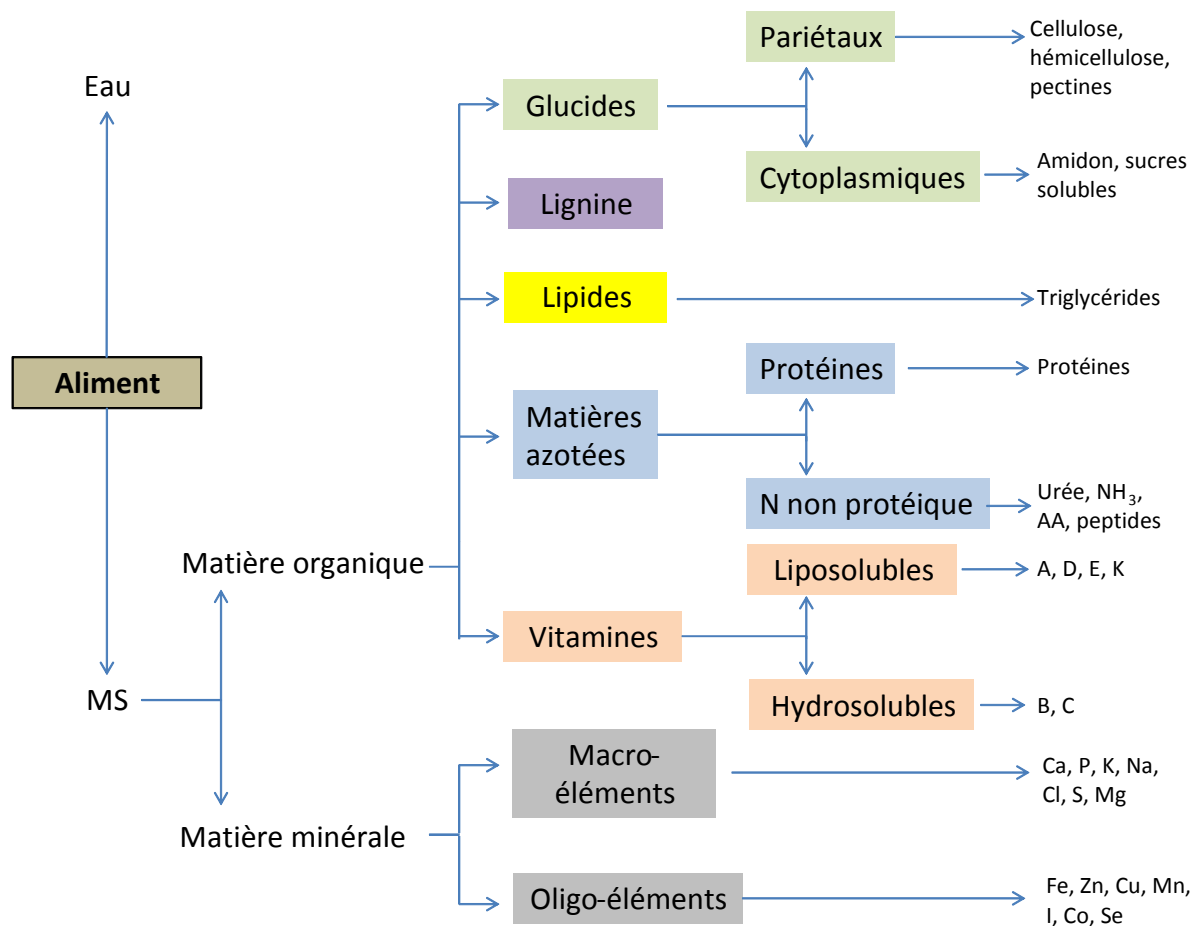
Aliment

Eau

MS

Matière organique

Matière minérale

Glucides

Pariétaux

Cellulose, hémicellulose, pectines

Cytoplasmiques

Amidon, sucres solubles

Lignine

Lipides

Triglycérides

Matières azotées

Protéines

Protéines

N non protéique

Urée, $NH_3$, AA, peptides

Vitamines

Liposolubles

A, D, E, K

Hydrosolubles

B, C

Macro-éléments

Ca, P, K, Na, Cl, S, Mg

Oligo-éléments

Fe, Zn, Cu, Mn, I, Co, Se